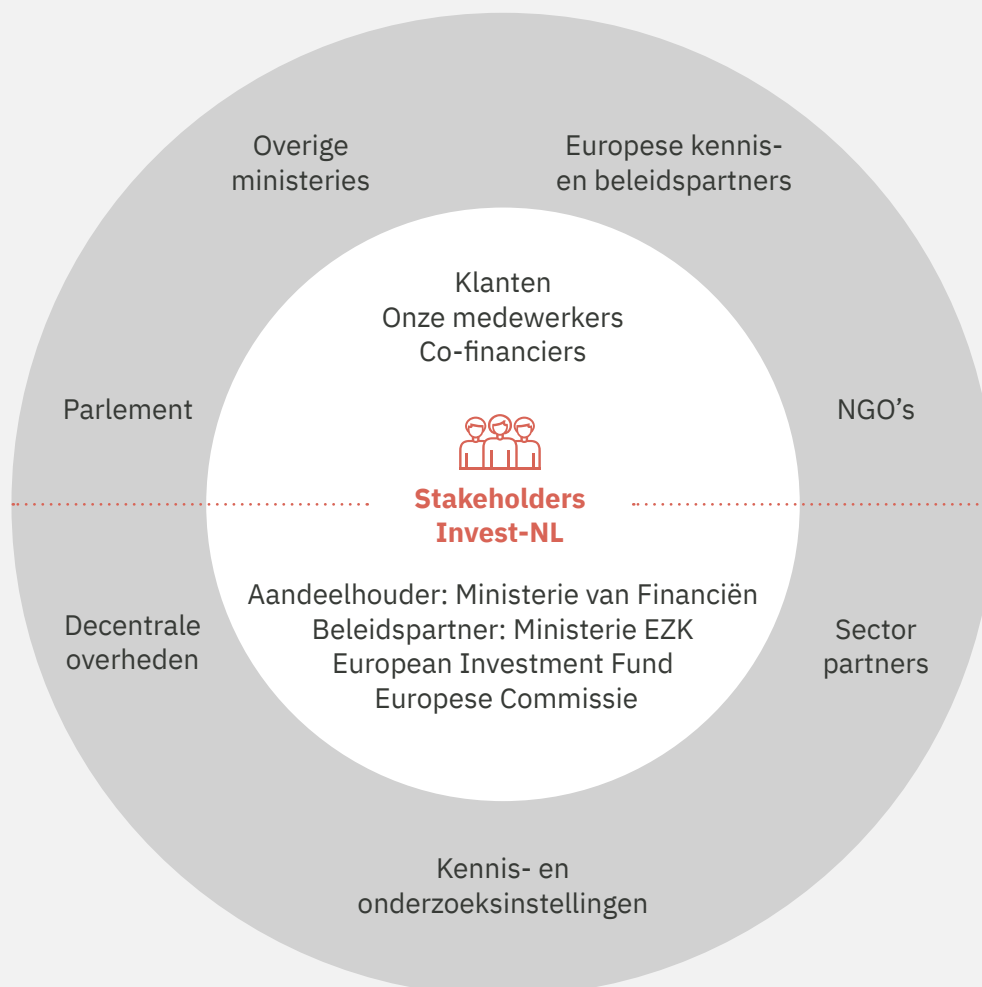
Overige ministeries

Europese kennis- en beleidspartners

Klanten
Onze medewerkers
Co-financiers

Parlement

NGO's

Stakeholders Invest-NL

Aandeelhouder: Ministerie van Financiën
Beleidspartner: Ministerie EZK
European Investment Fund
Europese Commissie

Decentrale overheden

Sector partners

Kennis- en onderzoeksinstellingen